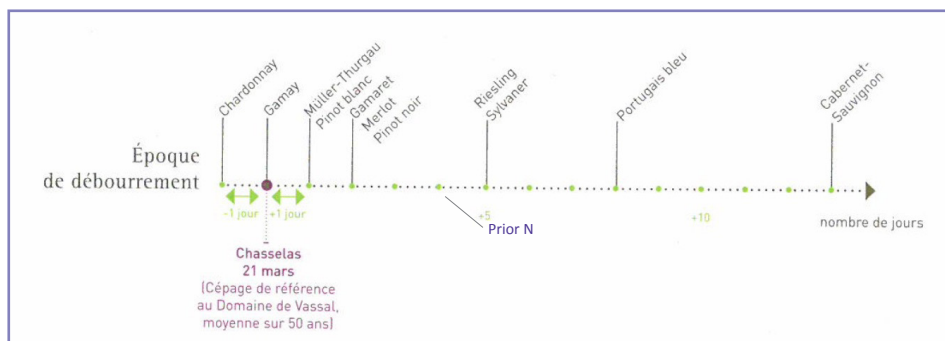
Chardonnay
Gamay
Müller-Thurgau
Pinot blanc
Gamaret
Merlot
Pinot noir
Riesling
Sylvaner
Portugais bleu
Cabernet-Sauvignon

Époque de débourrement

-1 jour
+1 jour
+5
+10
nombre de jours

Prior N

Chasselas
21 mars
(Cépage de référence au Domaine de Vassal, moyenne sur 50 ans)